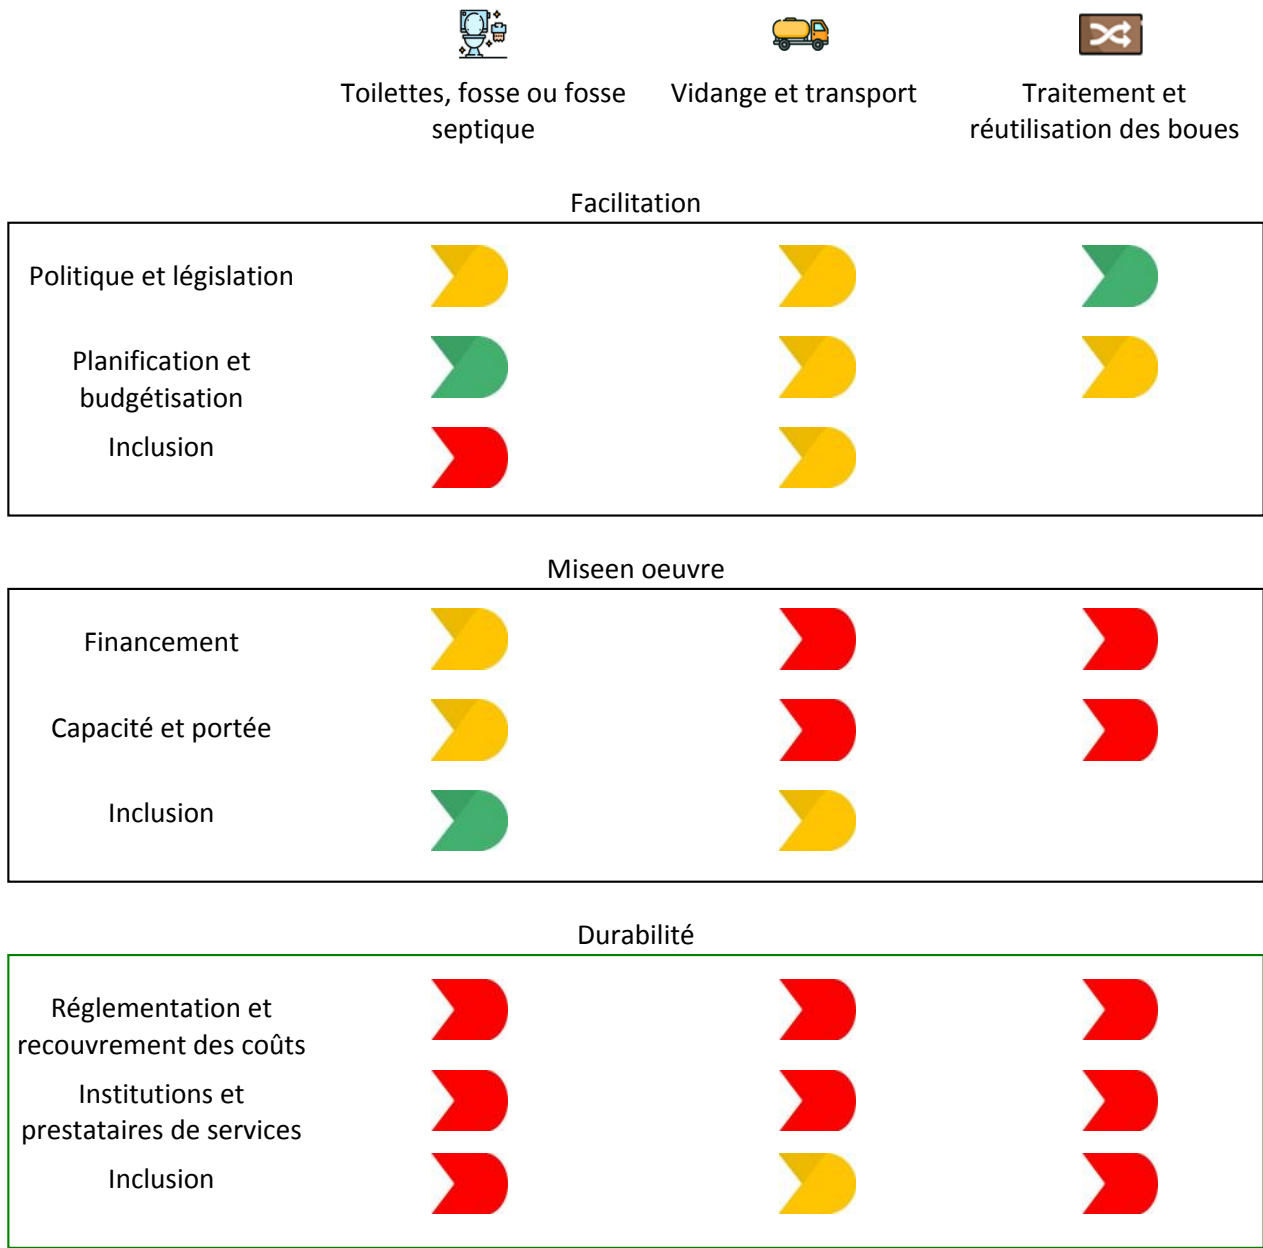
Toilettes, fosse ou fosse septique

Vidange et transport

Traitement et réutilisation des boues

Facilitation

Politique et législation

Planification et budgétisation

Inclusion

Miseen oeuvre

Financement

Capacité et portée

Inclusion

Durabilité

Réglementation et recouvrement des coûts

Institutions et prestataires de services

Inclusion